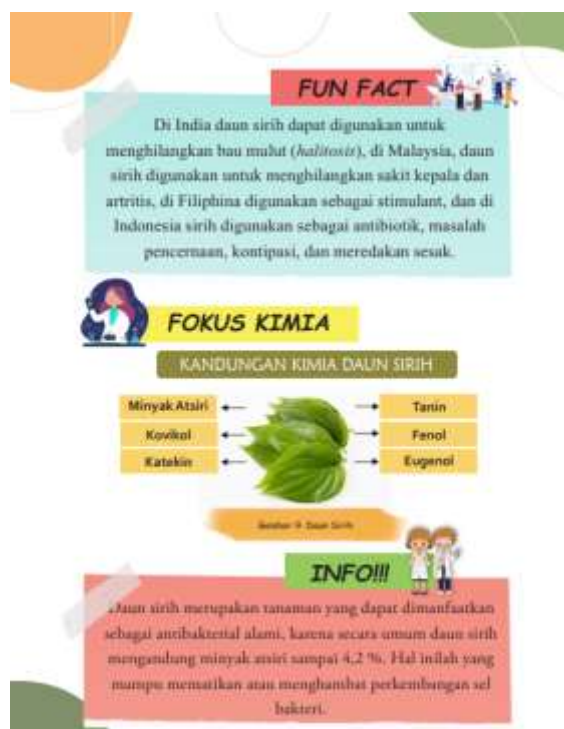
FUN FACT

Di India daun sirih dapat digunakan untuk menghilangkan bau mulut (*halitosis*), di Malaysia, daun sirih digunakan untuk menghilangkan sakit kepala dan artritis, di Filiphina digunakan sebagai stimulant, dan di Indonesia sirih digunakan sebagai antibiotik, masalah pencernaan, kontipasi, dan meredakan sesak.

FOKUS KIMIA

KANDUNGAN KIMIA DAUN SIRIH

Minyak Atsiri
Kovikol
Katekin
Tanin
Fenol
Eugenol

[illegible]

INFO!!!

Daun sirih merupakan tanaman yang dapat dimanfaatkan sebagai antibakterial alami, karena secara umum daun sirih mengandung minyak atsiri sampai 4,2 %. Hal inilah yang mampu mematikan atau menghambat perkembangan sel bakteri.